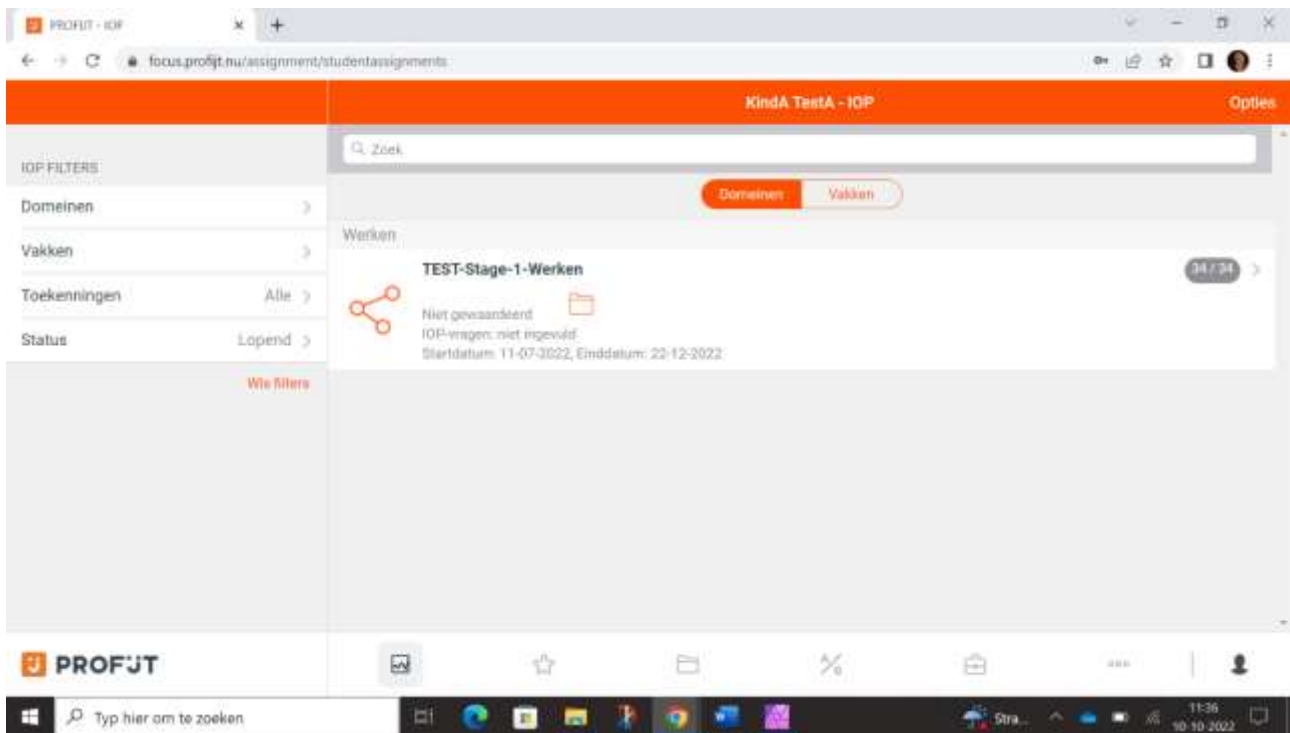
PROFIJT - IOP

focus.profijt.nu/assignment/studentassignments

KindA TestA - IOP

Opties

IOP FILTERS

Domeinen

Vakken

Toekenningen Alle

Status Lopend

Wis filters

Zoek

Domeinen Vakken

Werken

TEST-Stage-1-Werken

Niet gewaardeerd

IOP-vragen: niet ingevuld

Startdatum: 11-07-2022, Einddatum: 22-12-2022

34 / 34

PROFIJT

Typ hier om te zoeken

Stra...

11:36
10-10-2022